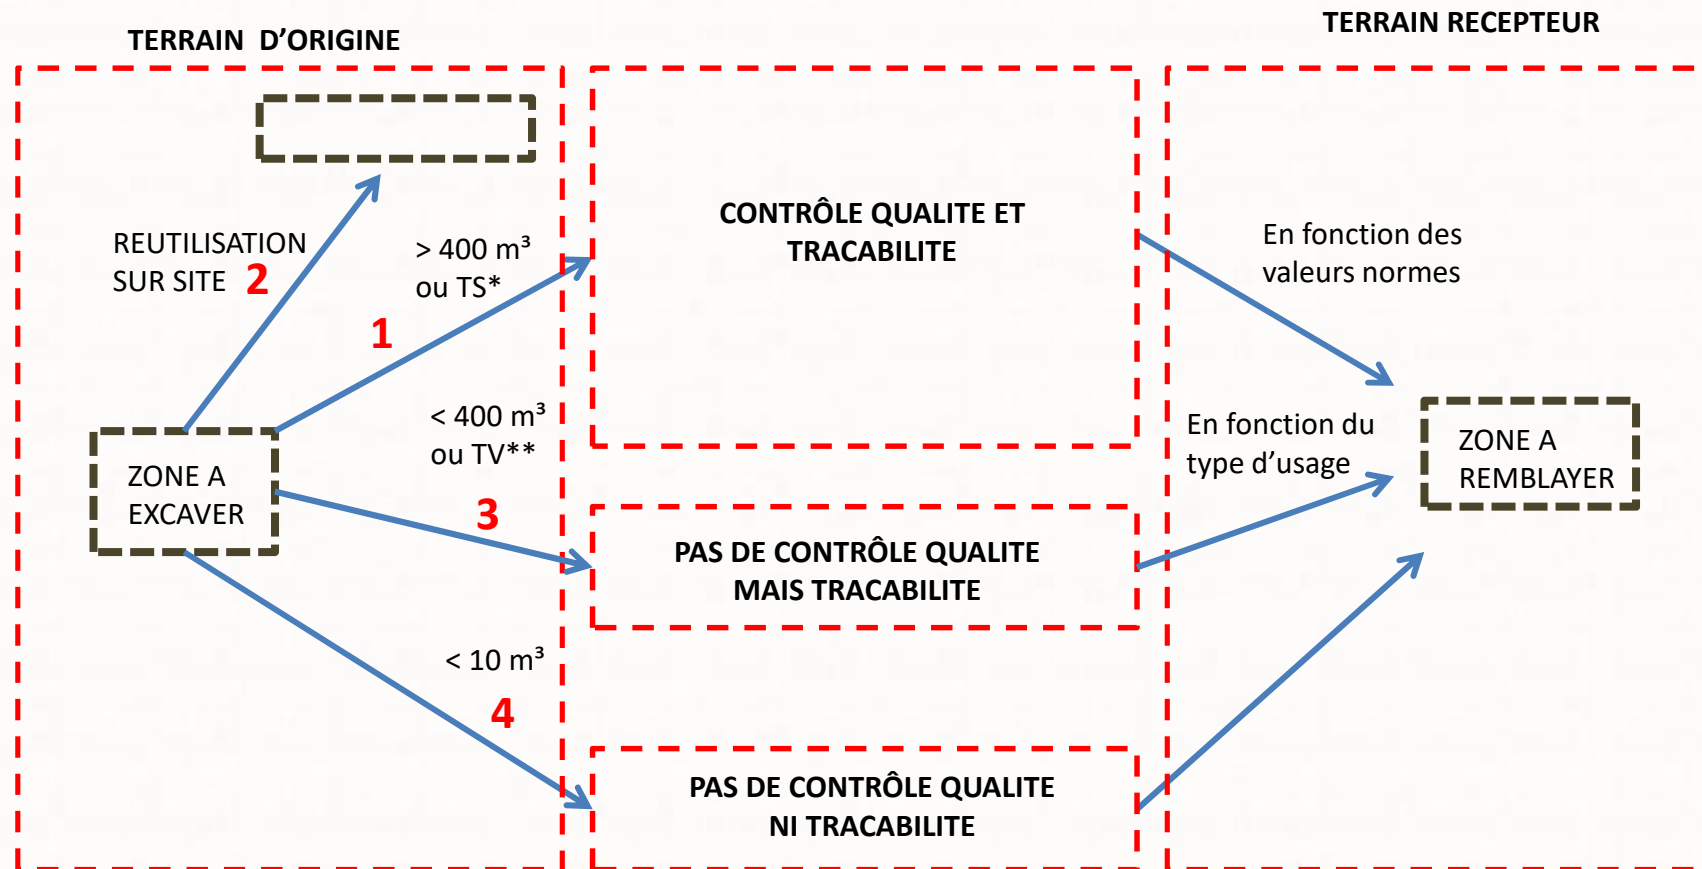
TERRAIN D'ORIGINE

TERRAIN RECEPTEUR

REUTILISATION SUR SITE 2

> 400 m³ ou TS*

1

CONTRÔLE QUALITE ET TRACABILITE

En fonction des valeurs normes

< 400 m³ ou TV**

ZONE A EXCAVER

3

En fonction du type d'usage

ZONE A REMBLAYER

PAS DE CONTRÔLE QUALITE MAIS TRACABILITE

< 10 m³

4

PAS DE CONTRÔLE QUALITE NI TRACABILITE